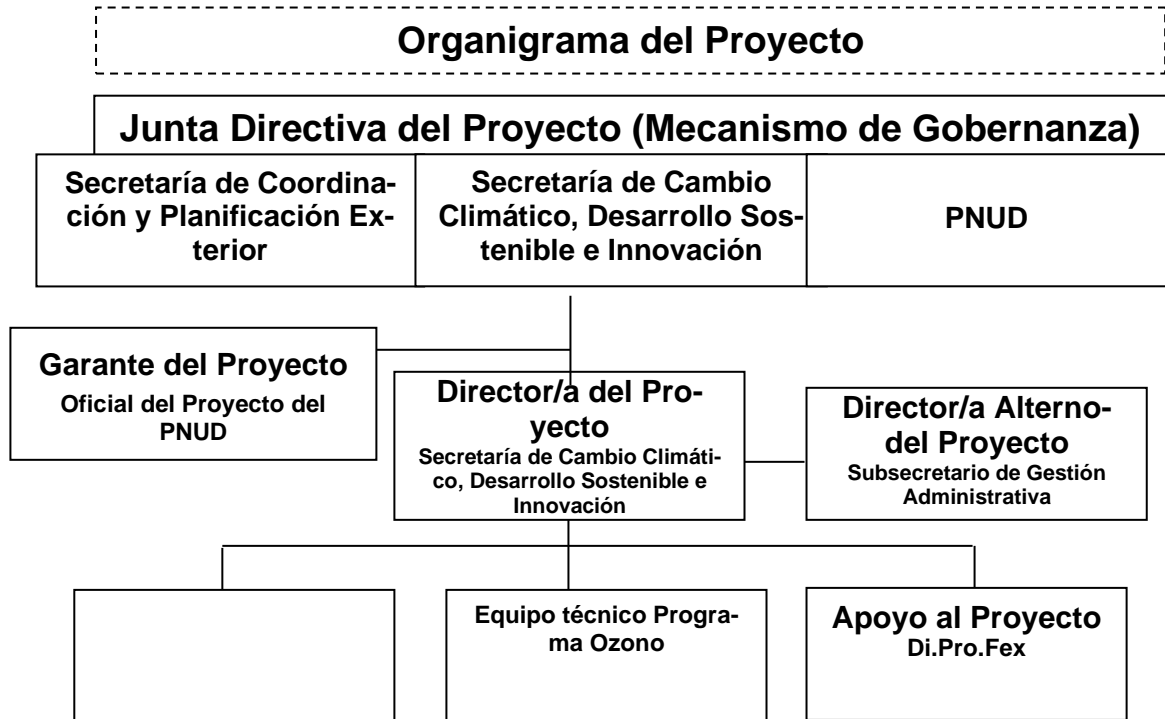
Organigrama del Proyecto

Junta Directiva del Proyecto (Mecanismo de Gobernanza)

Secretaría de Coordinación y Planificación Exterior

Secretaría de Cambio Climático, Desarrollo Sostenible e Innovación

PNUD

Garante del Proyecto
Oficial del Proyecto del PNUD

Director/a del Proyecto
Secretaría de Cambio Climático, Desarrollo Sostenible e Innovación

Director/a Alterno- del Proyecto
Subsecretario de Gestión Administrativa

Equipo técnico Programa Ozono

Apoyo al Proyecto
Di.Pro.Fex